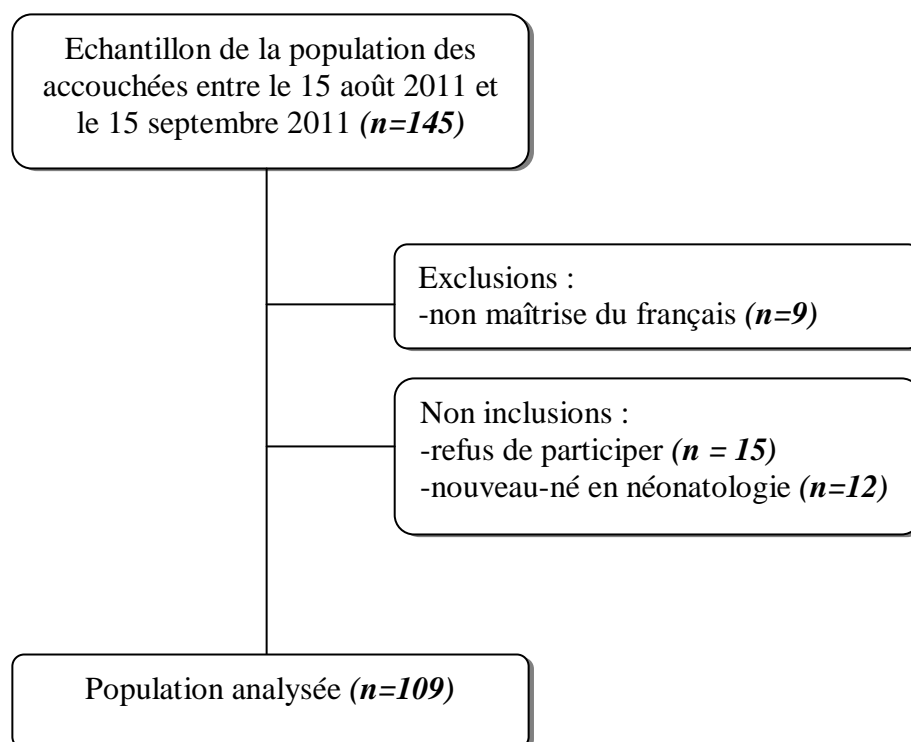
Echantillon de la population des accouchées entre le 15 août 2011 et le 15 septembre 2011 *(n=145)*

Exclusions :
-non maîtrise du français *(n=9)*

Non inclusions :
-refus de participer *(n = 15)*
-nouveau-né en néonatologie *(n=12)*

Population analysée *(n=109)*